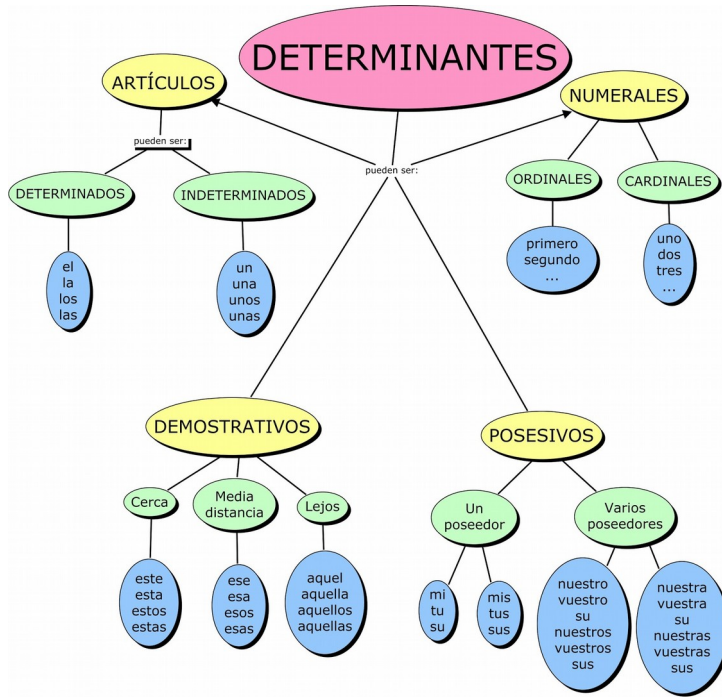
DETERMINANTES

pueden ser:

ARTÍCULOS

pueden ser:

DETERMINADOS

el
la
los
las

INDETERMINADOS

un
una
unos
unas

NUMERALES

ORDINALES

primero
segundo
...

CARDINALES

uno
dos
tres
...

DEMOSTRATIVOS

Cerca

este
esta
estos
estas

Media distancia

ese
esa
esos
esas

Lejos

aquel
aquella
aquellos
aquellas

POSESIVOS

Un poseedor

mi
tu
su

mis
tus
sus

Varios poseedores

nuestro
vuestro
su
nuestros
vuestros
sus

nuestra
vuestra
su
nuestras
vuestras
sus